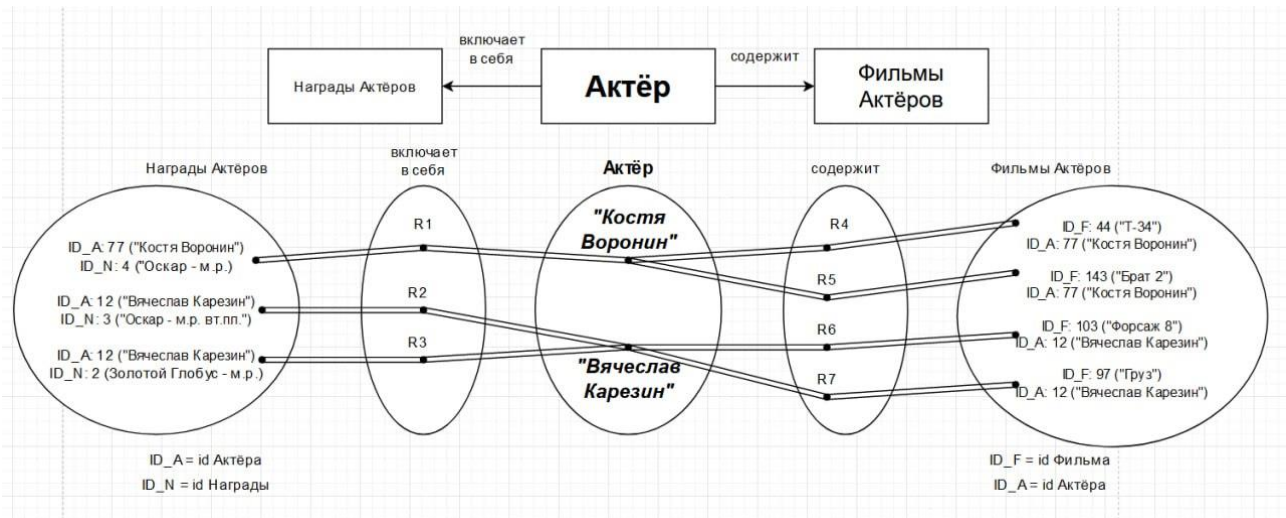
Награды Актёров

включает в себя

Актёр

содержит

Фильмы Актёров

Награды Актёров

включает в себя

Актёр

содержит

Фильмы Актёров

ID_A: 77 ("Костя Воронин")
ID_N: 4 ("Оскар - м.р.)

ID_A: 12 ("Вячеслав Карезин")
ID_N: 3 ("Оскар - м.р. вт.пл.")

ID_A: 12 ("Вячеслав Карезин")
ID_N: 2 (Золотой Глобус - м.р.)

R1

R2

R3

"Костя Воронин"

"Вячеслав Карезин"

R4

R5

R6

R7

ID_F: 44 ("Т-34")
ID_A: 77 ("Костя Воронин")

ID_F: 143 ("Брат 2")
ID_A: 77 ("Костя Воронин")

ID_F: 103 ("Форсаж 8")
ID_A: 12 ("Вячеслав Карезин")

ID_F: 97 ("Груз")
ID_A: 12 ("Вячеслав Карезин")

ID_A = id Актёра
ID_N = id Награды

ID_F = id Фильма
ID_A = id Актёра